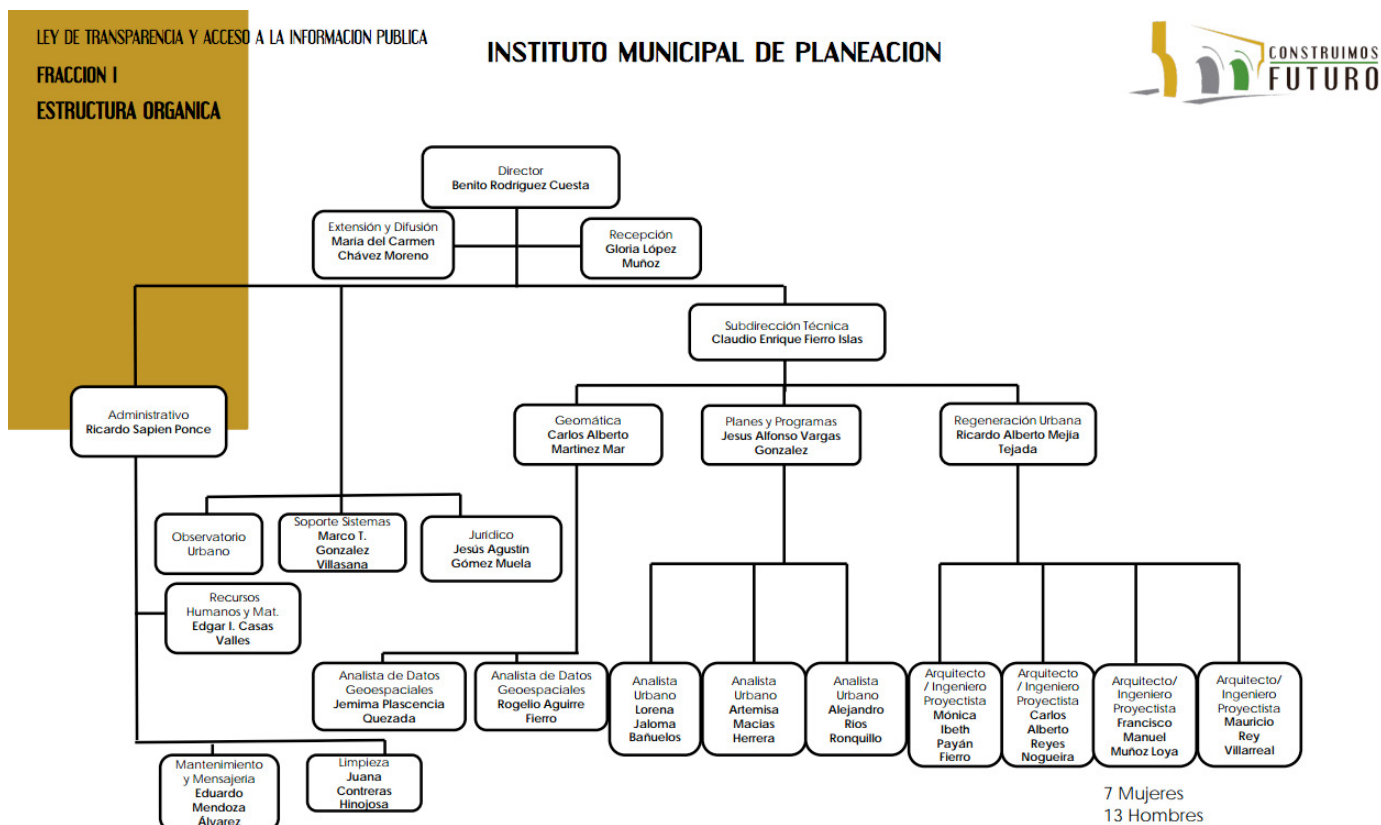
LEY DE TRANSPARENCIA Y ACCESO A LA INFORMACION PUBLICA
FRACCION I
ESTRUCTURA ORGANICA

INSTITUTO MUNICIPAL DE PLANEACION

CONSTRUIMOS FUTURO

Director
Benito Rodriguez Cuesta

Extensión y Difusión
Maria del Carmen Chávez Moreno

Recepción
Gloria López Muñoz

Subdirección Técnica
Claudio Enrique Fierro Islas

Administrativo
Ricardo Sapien Ponce

Geomática
Carlos Alberto Martinez Mar

Planes y Programas
Jesus Alfonso Vargas Gonzalez

Regeneración Urbana
Ricardo Alberto Mejia Tejada

Observatorio Urbano

Soporte Sistemas
Marco T. Gonzalez Villasana

Jurídico
Jesús Agustin Gómez Muela

Recursos Humanos y Mat.
Edgar I. Casas Valles

Analista de Datos Geoespaciales
Jemima Plascencia Quezada

Analista de Datos Geoespaciales
Rogelio Aguirre Fierro

Analista Urbano
Lorena Jaloma Bañuelos

Analista Urbano
Artemisa Macias Herrera

Analista Urbano
Alejandro Rios Ronquillo

Arquitecto / Ingeniero Proyectista
Mónica Ibeth Payán Fierro

Arquitecto / Ingeniero Proyectista
Carlos Alberto Reyes Nogueira

Arquitecto/ Ingeniero Proyectista
Francisco Manuel Muñoz Loya

Arquitecto/ Ingeniero Proyectista
Mauricio Rey Villarreal

Mantenimiento y Mensajería
Eduardo Mendoza Álvarez

Limpieza
Juana Contreras Hinojosa

7 Mujeres
13 Hombres